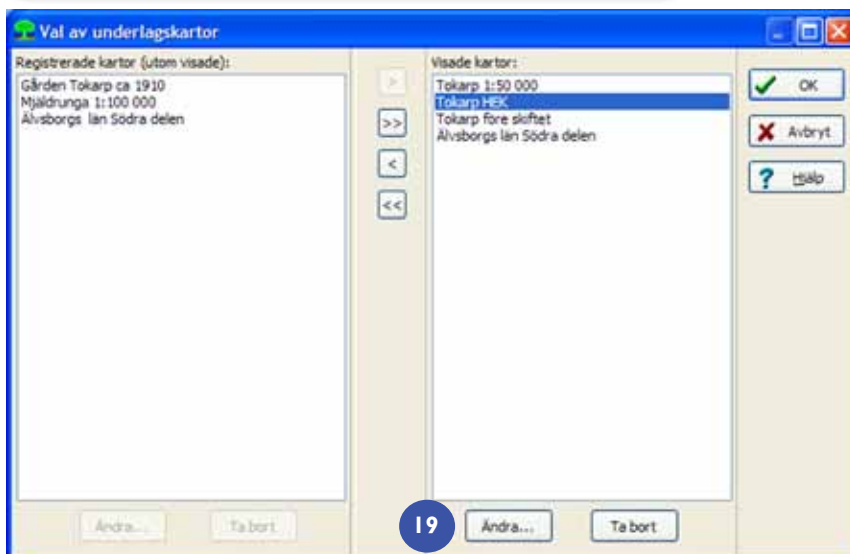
Val av underlagskartor

Registrerade kartor (utom visade):
Gården Tokarp ca 1910
Mjäldrunga 1:100 000
Älvsborgs län Södra delen

>
>>
<
<<

Visade kartor:
Tokarp 1:50 000
Tokarp HEK
Tokarp före skiftet
Älvsborgs län Södra delen

OK
Avbryt
Hjälp

Ändra...
Ta bort

19
Ändra...
Ta bort